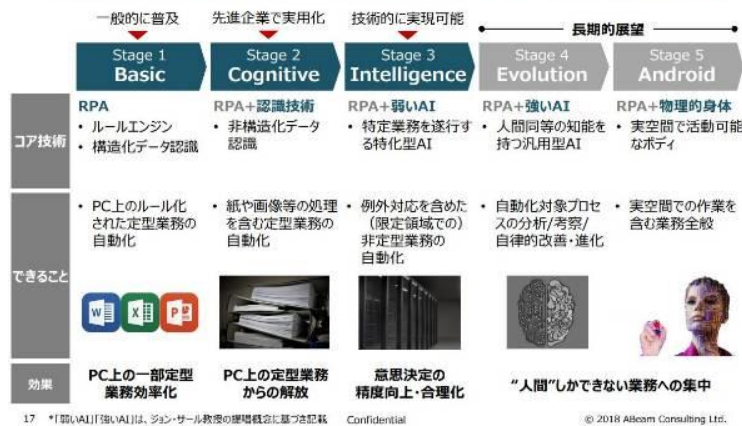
一般的に普及 先進企業で実用化 技術的に実現可能 長期的展望

| | Stage 1 Basic | Stage 2 Cognitive | Stage 3 Intelligence | Stage 4 Evolution | Stage 5 Android |
|---|---|---|---|---|---|
| コア技術 | RPA<br>• ルールエンジン<br>• 構造化データ認識 | RPA+認識技術<br>• 非構造化データ認識 | RPA+弱いAI<br>• 特定業務を遂行する特化型AI | RPA+強いAI<br>• 人間同等の知能を持つ汎用型AI | RPA+物理的身体<br>• 実空間で活動可能なボディ |
| できること | • PC上のルール化された定型業務の自動化 | • 紙や画像等の処理を含む定型業務の自動化 | • 例外対応を含めた(限定領域での)非定型業務の自動化 | • 自動化対象プロセスの分析/考察/自律的改善・進化 | • 実空間での作業を含む業務全般 |
| 効果 | PC上の一部定型業務効率化 | PC上の定型業務からの解放 | 意思決定の精度向上・合理化 | "人間"しかできない業務への集中 | |

17 *「弱いAI」「強いAI」は、ジョン・サール教授の提唱概念に基づき記載 Confidential © 2018 ABeam Consulting Ltd.